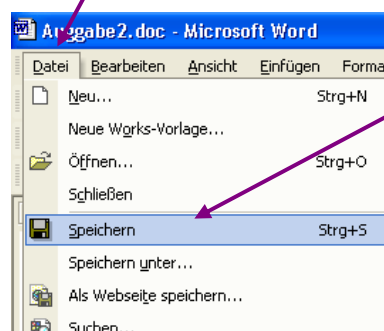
Aufgabe2.doc - Microsoft Word

Datei Bearbeiten Ansicht Einfügen Forma

Neu... Strg+N
Neue Works-Vorlage...
Öffnen... Strg+O
Schließen
Speichern Strg+S
Speichern unter...
Als Webseite speichern...
Suchen...